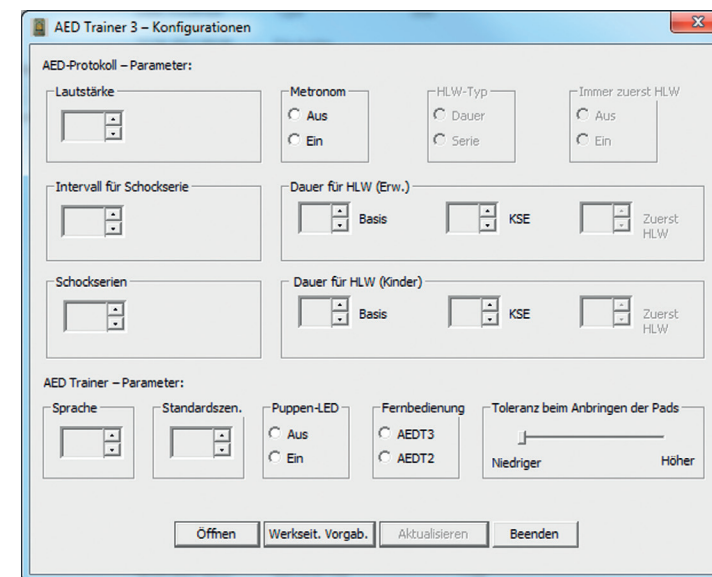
AED Trainer 3 – Konfigurationen

AED-Protokoll – Parameter:

Lautstärke

Metronom
Aus
Ein

HLW-Typ
Dauer
Serie

Immer zuerst HLW
Aus
Ein

Intervall für Schockserie

Dauer für HLW (Erw.)
Basis
KSE
Zuerst HLW

Schockserien

Dauer für HLW (Kinder)
Basis
KSE
Zuerst HLW

AED Trainer – Parameter:

Sprache

Standardszen.

Puppen-LED
Aus
Ein

Fernbedienung
AEDT3
AEDT2

Toleranz beim Anbringen der Pads
Niedriger
Höher

Öffnen
Werkseit. Vorgab.
Aktualisieren
Beenden